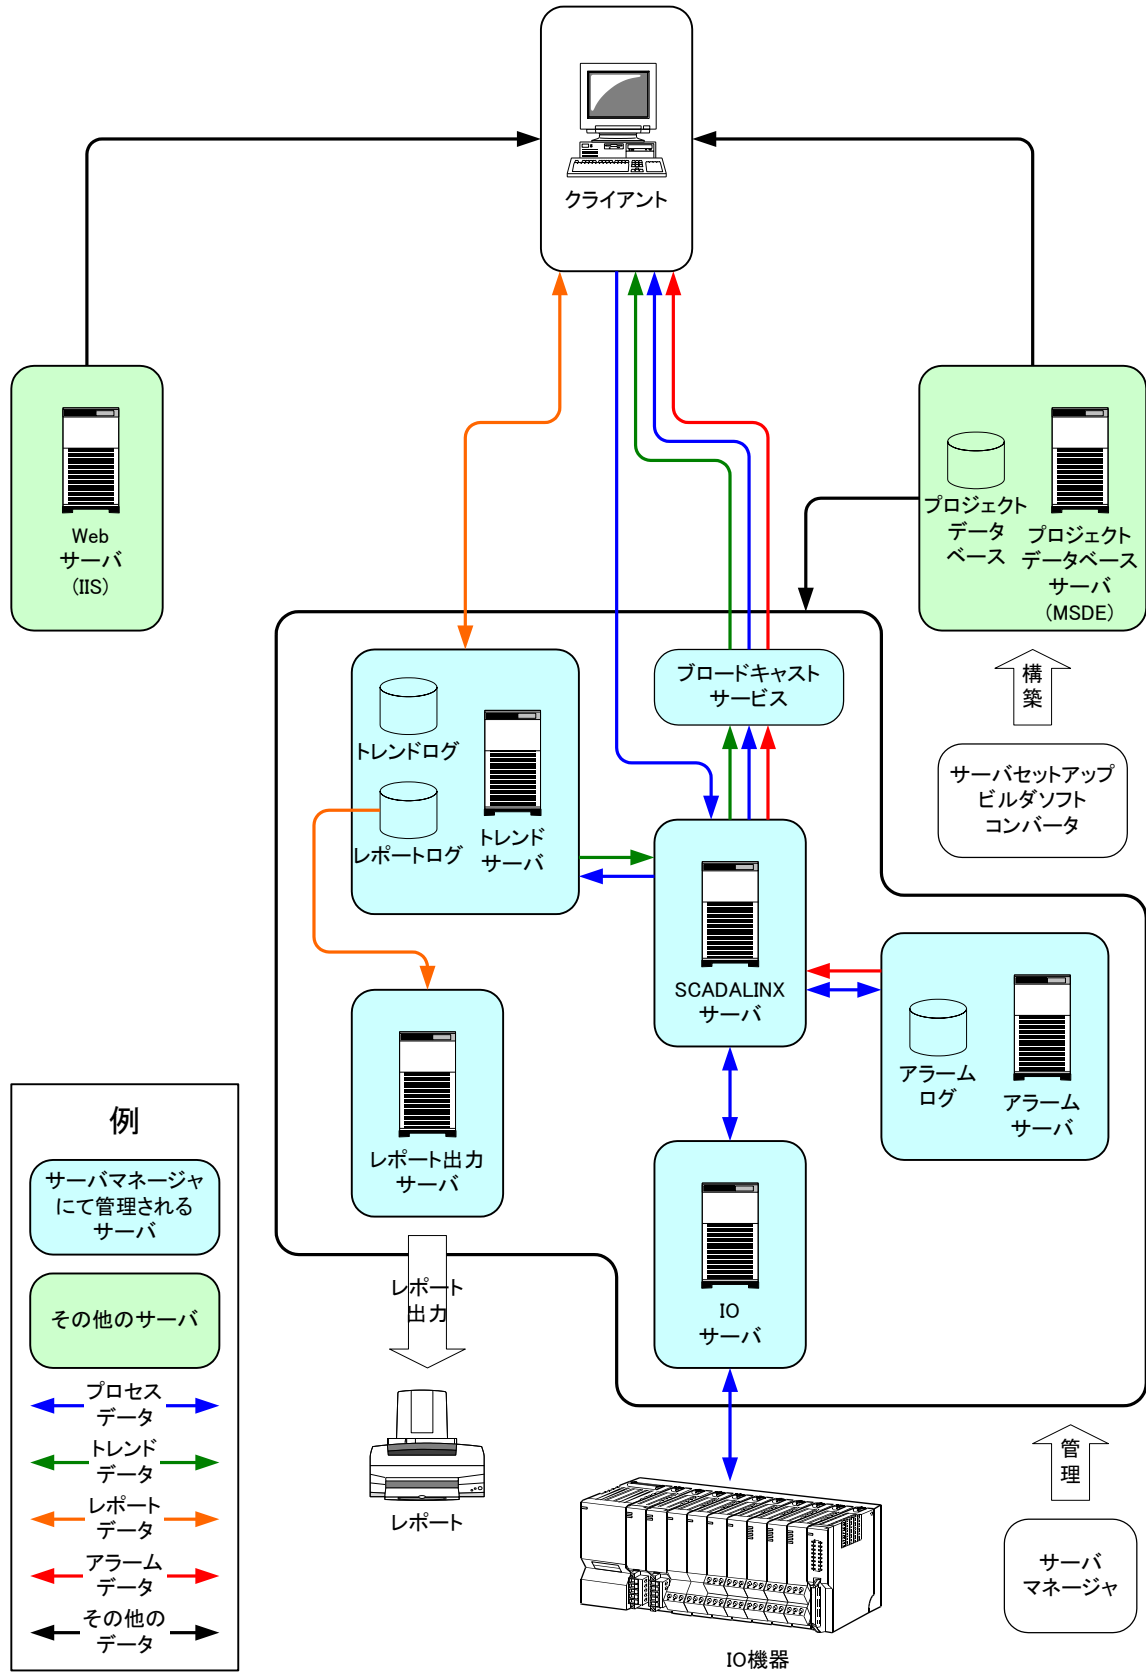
クライアント

Web
サーバ
(IIS)

プロジェクト
データ
ベース

プロジェクト
データベース
サーバ
(MSDE)

ブロードキャスト
サービス

構築

サーバセットアップ
ビルダソフト
コンバータ

トレンドログ

レポートログ

トレンド
サーバ

SCADALINX
サーバ

アラーム
ログ

アラーム
サーバ

レポート出力
サーバ

IO
サーバ

レポート
出力

レポート

IO機器

管理

サーバ
マネージャ

例

サーバマネージャ
にて管理される
サーバ

その他のサーバ

プロセス
データ

トレンド
データ

レポート
データ

アラーム
データ

その他の
データ